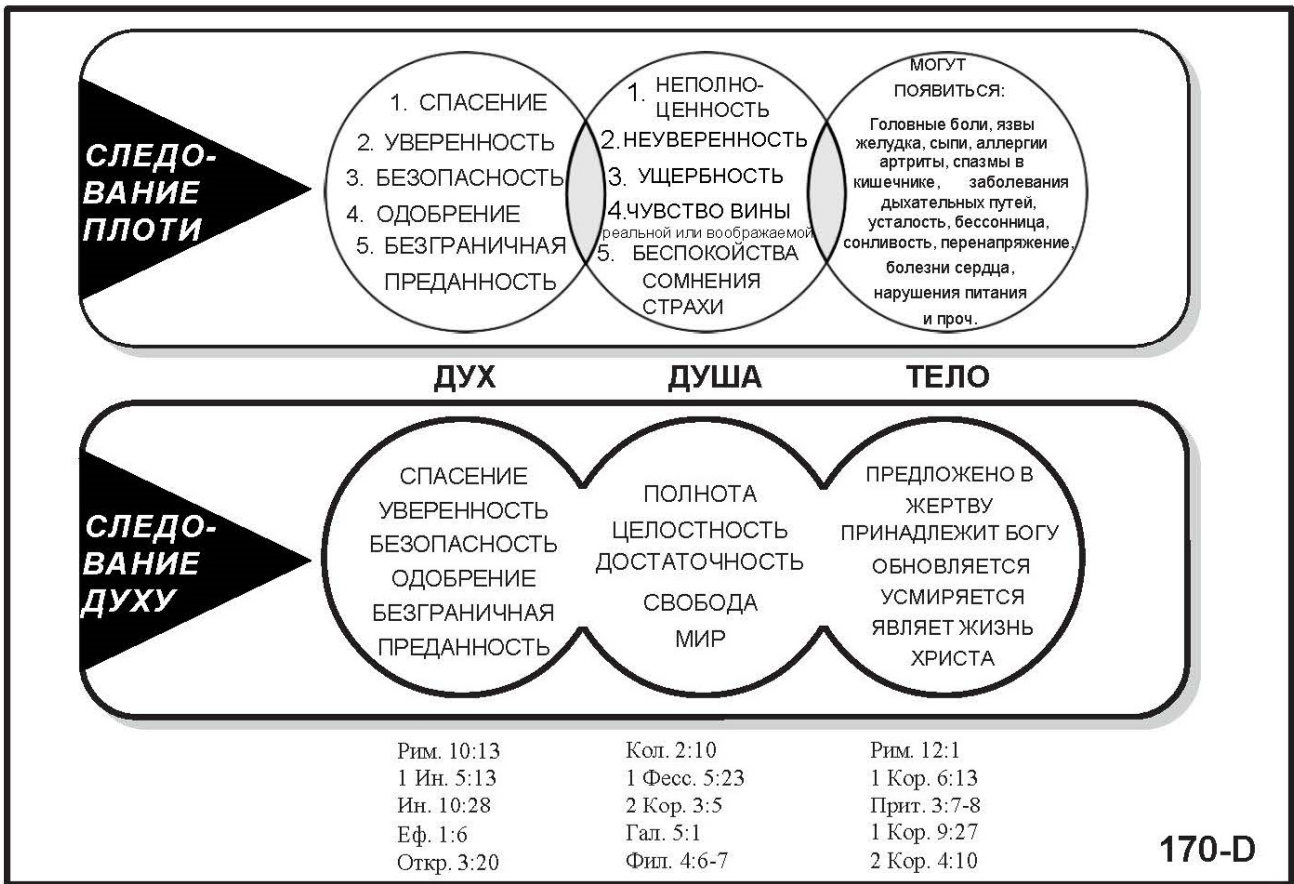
СЛЕДОВАНИЕ ПЛОТИ

1. СПАСЕНИЕ
2. УВЕРЕННОСТЬ
3. БЕЗОПАСНОСТЬ
4. ОДОБРЕНИЕ
5. БЕЗГРАНИЧНАЯ ПРЕДАННОСТЬ

1. НЕПОЛНОЦЕННОСТЬ
2. НЕУВЕРЕННОСТЬ
3. УЩЕРБНОСТЬ
4. ЧУВСТВО ВИНЫ реальной или воображаемой
5. БЕСПОКОЙСТВА СОМНЕНИЯ СТРАХИ

МОГУТ ПОЯВИТЬСЯ:
Головные боли, язвы желудка, сыпи, аллергии артриты, спазмы в кишечнике, заболевания дыхательных путей, усталость, бессонница, сонливость, перенапряжение, болезни сердца, нарушения питания и проч.

ДУХ ДУША ТЕЛО

СЛЕДОВАНИЕ ДУХУ

СПАСЕНИЕ
УВЕРЕННОСТЬ
БЕЗОПАСНОСТЬ
ОДОБРЕНИЕ
БЕЗГРАНИЧНАЯ ПРЕДАННОСТЬ

ПОЛНОТА
ЦЕЛОСТНОСТЬ
ДОСТАТОЧНОСТЬ
СВОБОДА
МИР

ПРЕДЛОЖЕНО В ЖЕРТВУ
ПРИНАДЛЕЖИТ БОГУ
ОБНОВЛЯЕТСЯ
УСМИРЯЕТСЯ
ЯВЛЯЕТ ЖИЗНЬ ХРИСТА

Рим. 10:13
1 Ин. 5:13
Ин. 10:28
Еф. 1:6
Откр. 3:20

Кол. 2:10
1 Фесс. 5:23
2 Кор. 3:5
Гал. 5:1
Фил. 4:6-7

Рим. 12:1
1 Кор. 6:13
Прит. 3:7-8
1 Кор. 9:27
2 Кор. 4:10

170-D